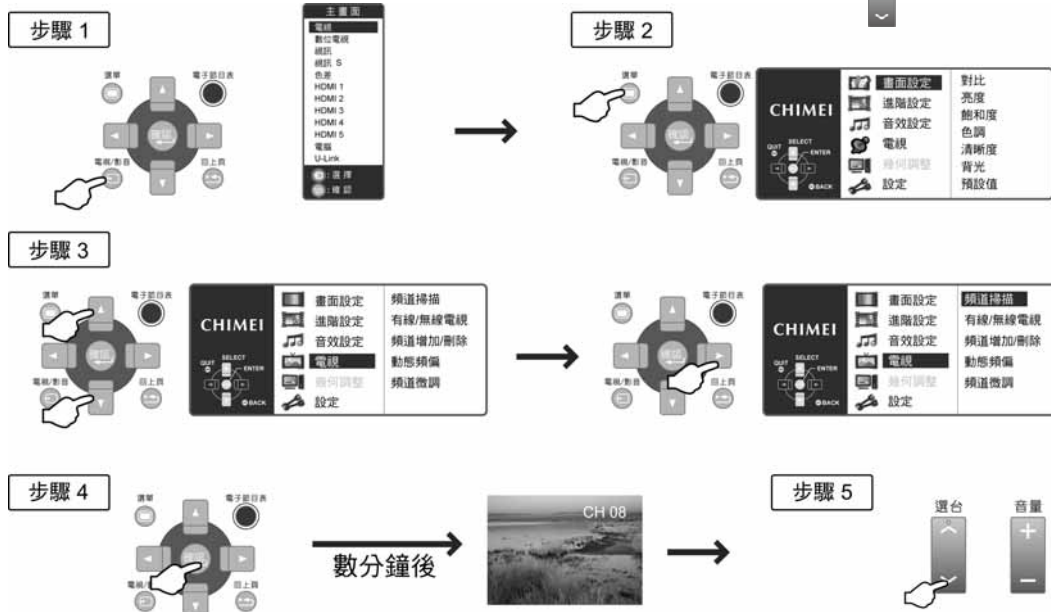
步驟 1

選單
電子節目表
確認
電視/影音
回上頁

主畫面
電視
數位電視
視訊
視訊 S
色差
HDMI 1
HDMI 2
HDMI 3
HDMI 4
HDMI 5
電腦
U-Link
: 選擇
: 確認

步驟 2

選單
電子節目表
確認
電視/影音
回上頁

CHIMEI
QUIT
SELECT
ENTER
BACK
畫面設定
進階設定
音效設定
電視
幾何調整
設定
對比
亮度
飽和度
色調
清晰度
背光
預設值

步驟 3

選單
電子節目表
確認
電視/影音
回上頁

CHIMEI
QUIT
SELECT
ENTER
BACK
畫面設定
進階設定
音效設定
電視
幾何調整
設定
頻道掃描
有線/無線電視
頻道增加/刪除
動態頻偏
頻道微調

選單
電子節目表
確認
電視/影音
回上頁

CHIMEI
QUIT
SELECT
ENTER
BACK
畫面設定
進階設定
音效設定
電視
幾何調整
設定
頻道掃描
有線/無線電視
頻道增加/刪除
動態頻偏
頻道微調

步驟 4

選單
電子節目表
確認
電視/
回上頁

數分鐘後

CH 08

步驟 5

選台
音量